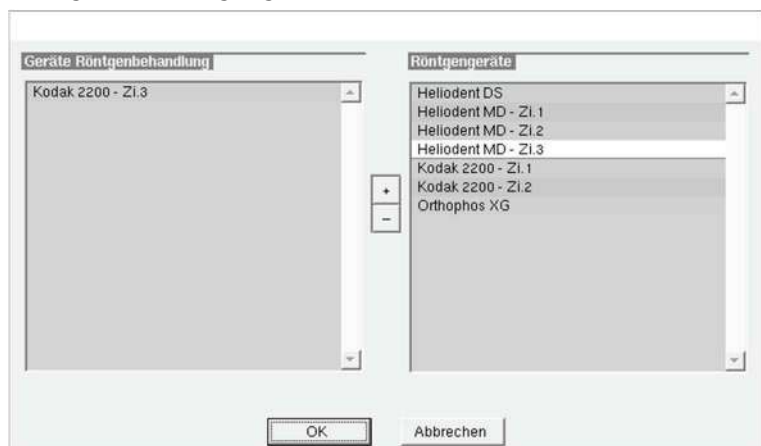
Geräte Röntgenbehandlung

Kodak 2200 - Zi.3

+

−

Röntgengeräte

Heliodent DS
Heliodent MD - Zi.1
Heliodent MD - Zi.2
Heliodent MD - Zi.3
Kodak 2200 - Zi.1
Kodak 2200 - Zi.2
Orthophos XG

OK

Abbrechen